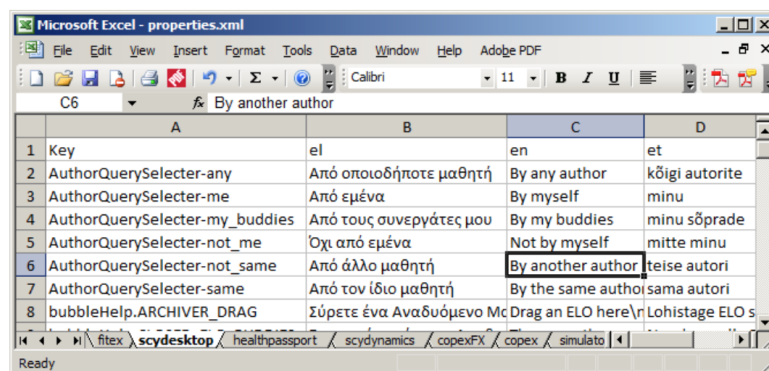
Microsoft Excel - properties.xml

File Edit View Insert Format Tools Data Window Help Adobe PDF

Calibri 11 B I U

C6 fx By another author

|   | A | B | C | D |
|---|---|---|---|---|
| 1 | Key | el | en | et |
| 2 | AuthorQuerySelecter-any | Από οποιοδήποτε μαθητή | By any author | kõigi autorite |
| 3 | AuthorQuerySelecter-me | Από εμένα | By myself | minu |
| 4 | AuthorQuerySelecter-my_buddies | Από τους συνεργάτες μου | By my buddies | minu sõprade |
| 5 | AuthorQuerySelecter-not_me | Όχι από εμένα | Not by myself | mitte minu |
| 6 | AuthorQuerySelecter-not_same | Από άλλο μαθητή | By another author | teise autori |
| 7 | AuthorQuerySelecter-same | Από τον ίδιο μαθητή | By the same author | sama autori |
| 8 | bubbleHelp.ARCHIVER_DRAG | Σύρετε ένα Αναδυόμενο Mo | Drag an ELO here\n | Lohistage ELO s |

fitex / scydesktop / healthpassport / scydynamics / copexFX / copex / simulato

Ready